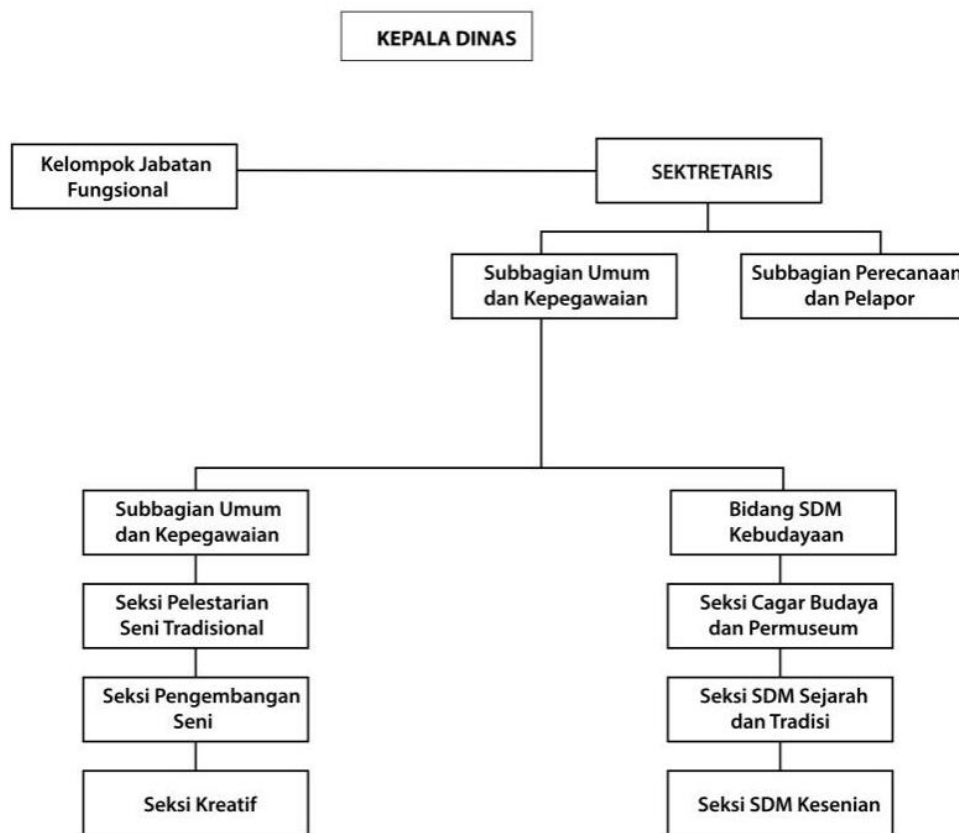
KEPALA DINAS

Kelompok Jabatan Fungsional

SEKTRETARIS

Subbagian Umum dan Kepegawaian

Subbagian Perecanaan dan Pelapor

Subbagian Umum dan Kepegawaian

Seksi Pelestarian Seni Tradisional

Seksi Pengembangan Seni

Seksi Kreatif

Bidang SDM Kebudayaan

Seksi Cagar Budaya dan Permuseum

Seksi SDM Sejarah dan Tradisi

Seksi SDM Kesenian